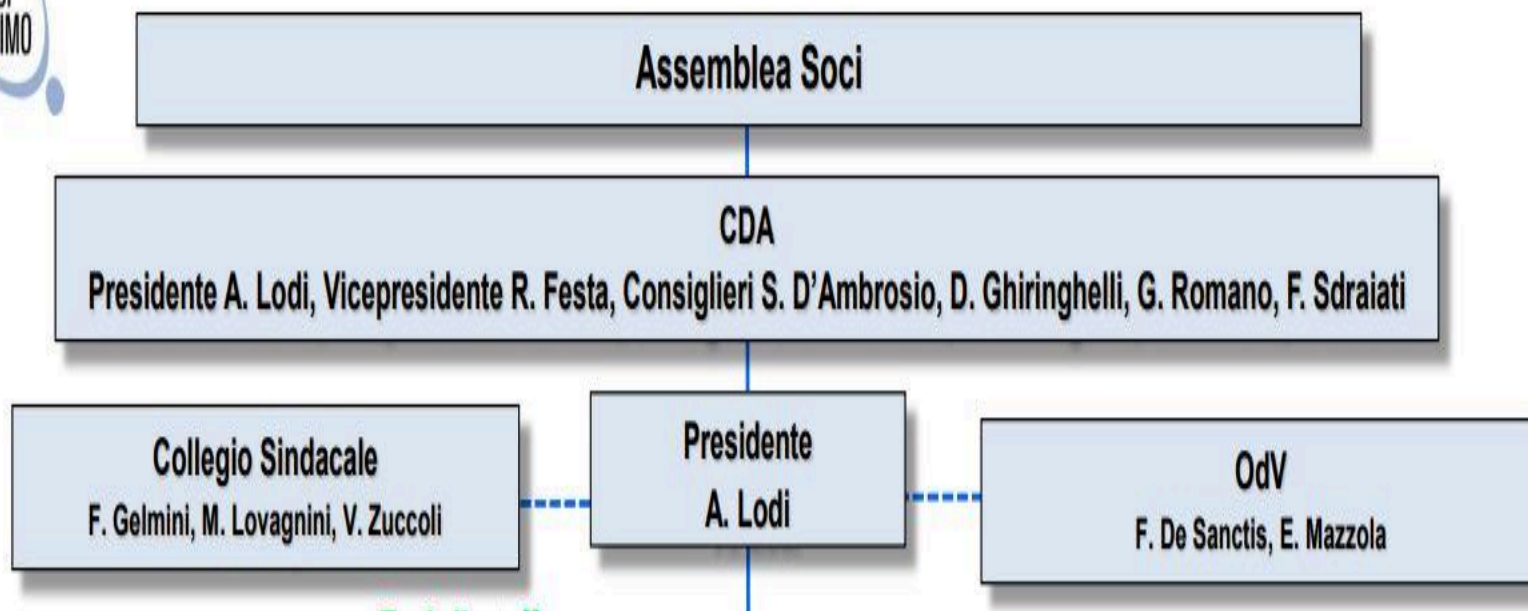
IMO

Assemblea Soci

CDA
Presidente A. Lodi, Vicepresidente R. Festa, Consiglieri S. D’Ambrosio, D. Ghiringhelli, G. Romano, F. Sdraiati

Collegio Sindacale
F. Gelmini, M. Lovagnini, V. Zuccoli

Presidente
A. Lodi

OdV
F. De Sanctis, E. Mazzola